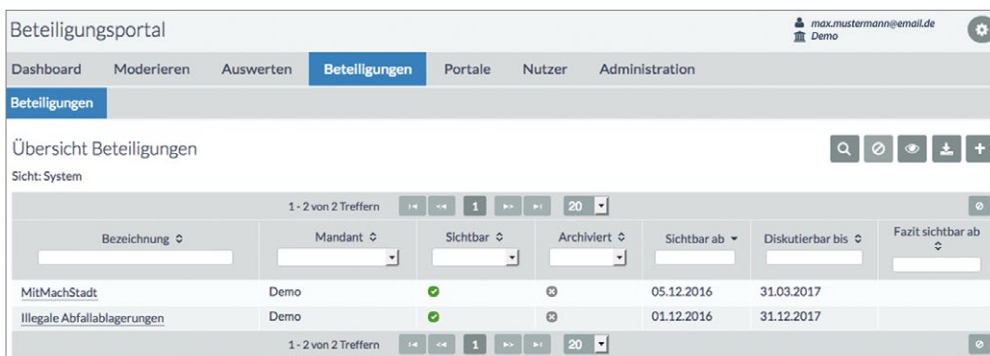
Beteiligungsportal

max.mustermann@email.de
Demo

Dashboard Moderieren Auswerten Beteiligungen Portale Nutzer Administration

Beteiligungen

Übersicht Beteiligungen

Sicht: System

1 - 2 von 2 Treffern 1 20

| Bezeichnung ⇕ | Mandant ⇕ | Sichtbar ⇕ | Archiviert ⇕ | Sichtbar ab ▾ | Diskutierbar bis ⇕ | Fazit sichtbar ab ⇕ |
|---|---|---|---|---|---|---|
| MitMachStadt | Demo | | | 05.12.2016 | 31.03.2017 | |
| Illegale Abfallablagerungen | Demo | | | 01.12.2016 | 31.12.2017 | |

1 - 2 von 2 Treffern 1 20